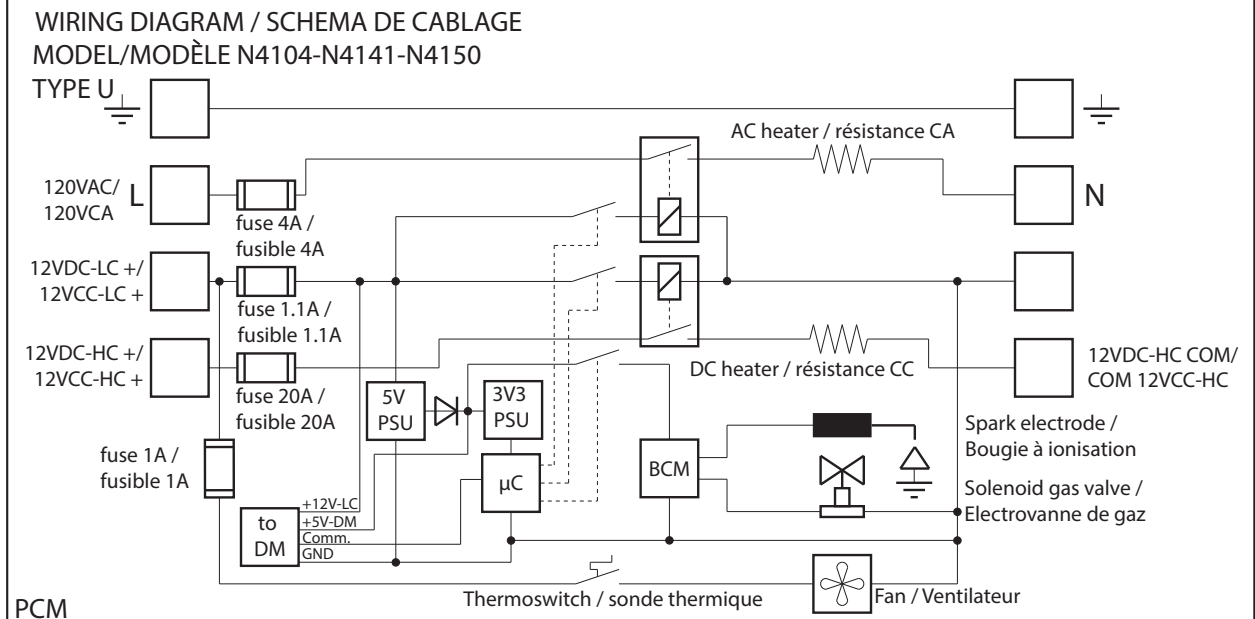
WIRING DIAGRAM / SCHEMA DE CABLAGE
MODEL/MODÈLE N4104-N4141-N4150
TYPE U

AC heater / résistance CA

120VAC/
120VCA
L

N

fuse 4A /
fusible 4A

12VDC-LC +/
12VCC-LC +

fuse 1.1A /
fusible 1.1A

12VDC-HC +/
12VCC-HC +

fuse 20A /
fusible 20A

DC heater / résistance CC

12VDC-HC COM/
COM 12VCC-HC

5V
PSU

3V3
PSU

BCM

Spark electrode /
Bougie à ionisation

fuse 1A /
fusible 1A

μC

Solenoid gas valve /
Electrovanne de gaz

to
DM

+12V-LC
+5V-DM
Comm.
GND

Thermoswitch / sonde thermique

Fan / Ventilateur

PCM